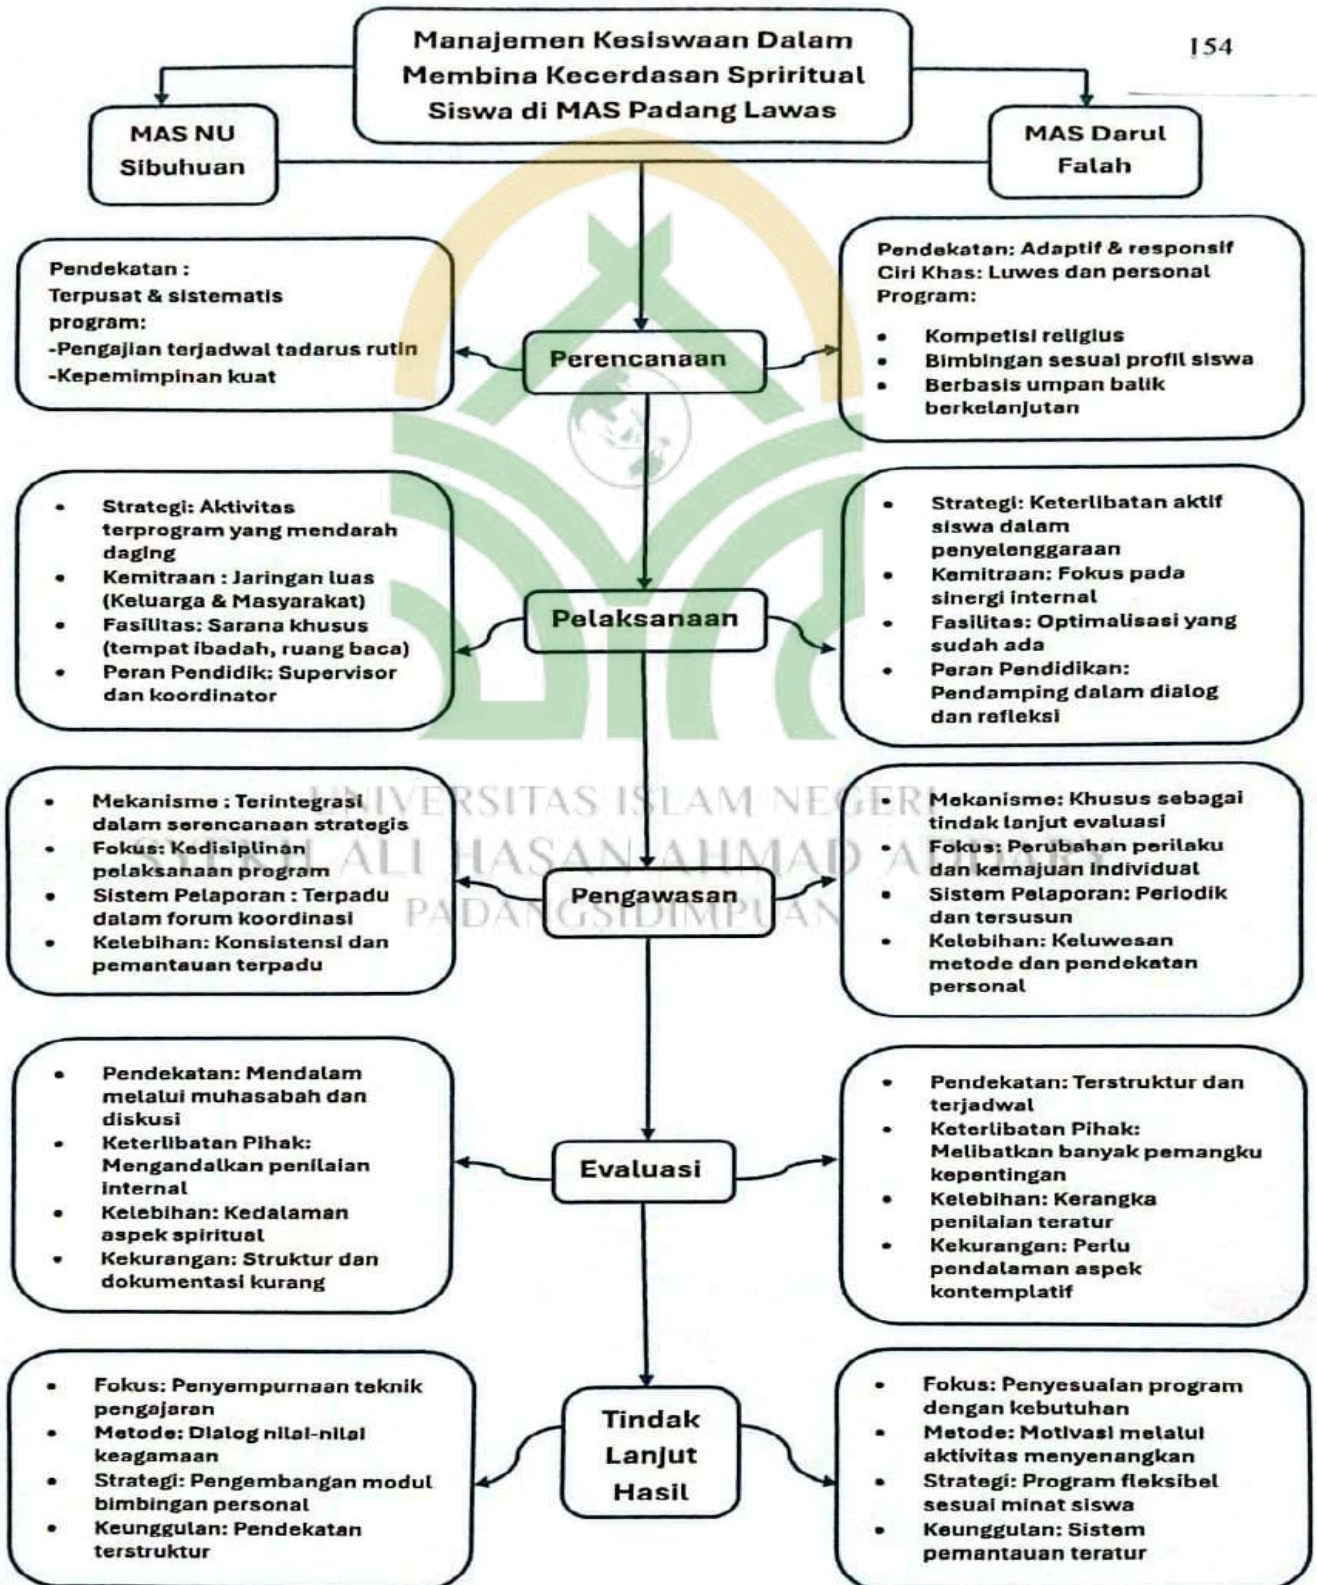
Manajemen Kesiswaan Dalam Membina Kecerdasan Spriritual Siswa di MAS Padang Lawas

154

MAS NU Sibuhuan

MAS Darul Falah

Pendekatan :
Terpusat & sistematis
program:
-Pengajian terjadwal tadarus rutin
-Kepemimpinan kuat

Perencanaan

Pendekatan: Adaptif & responsif
Ciri Khas: Luwes dan personal
Program:
- Kompetisi religius
- Bimbingan sesuai profil siswa
- Berbasis umpan balik berkelanjutan

- Strategi: Aktivitas terprogram yang mendarah daging
- Kemitraan : Jaringan luas (Keluarga & Masyarakat)
- Fasilitas: Sarana khusus (tempat ibadah, ruang baca)
- Peran Pendidik: Supervisor dan koordinator

Pelaksanaan

- Strategi: Keterlibatan aktif siswa dalam penyelenggaraan
- Kemitraan: Fokus pada sinergi internal
- Fasilitas: Optimalisasi yang sudah ada
- Peran Pendidikan: Pendamping dalam dialog dan refleksi

UNIVERSITAS ISLAM NEGERI SYEKH ALI HASAN AHMAD ADDARY PADANGSIDIMPUAN

- Mekanisme : Terintegrasi dalam serencanaan strategis
- Fokus: Kedisiplinan pelaksanaan program
- Sistem Pelaporan : Terpadu dalam forum koordinasi
- Kelebihan: Konsistensi dan pemantauan terpadu

Pengawasan

- Mekanisme: Khusus sebagai tindak lanjut evaluasi
- Fokus: Perubahan perilaku dan kemajuan individual
- Sistem Pelaporan: Periodik dan tersusun
- Kelebihan: Keluwesan metode dan pendekatan personal

- Pendekatan: Mendalam melalui muhasabah dan diskusi
- Keterlibatan Pihak: Mengandalkan penilaian internal
- Kelebihan: Kedalaman aspek spiritual
- Kekurangan: Struktur dan dokumentasi kurang

Evaluasi

- Pendekatan: Terstruktur dan terjadwal
- Keterlibatan Pihak: Melibatkan banyak pemangku kepentingan
- Kelebihan: Kerangka penilaian teratur
- Kekurangan: Perlu pendalaman aspek kontemplatif

- Fokus: Penyempurnaan teknik pengajaran
- Metode: Dialog nilai-nilai keagamaan
- Strategi: Pengembangan modul bimbingan personal
- Keunggulan: Pendekatan terstruktur

Tindak Lanjut Hasil

- Fokus: Penyesuaian program dengan kebutuhan
- Metode: Motivasi melalui aktivitas menyenangkan
- Strategi: Program fleksibel sesuai minat siswa
- Keunggulan: Sistem pemantauan teratur